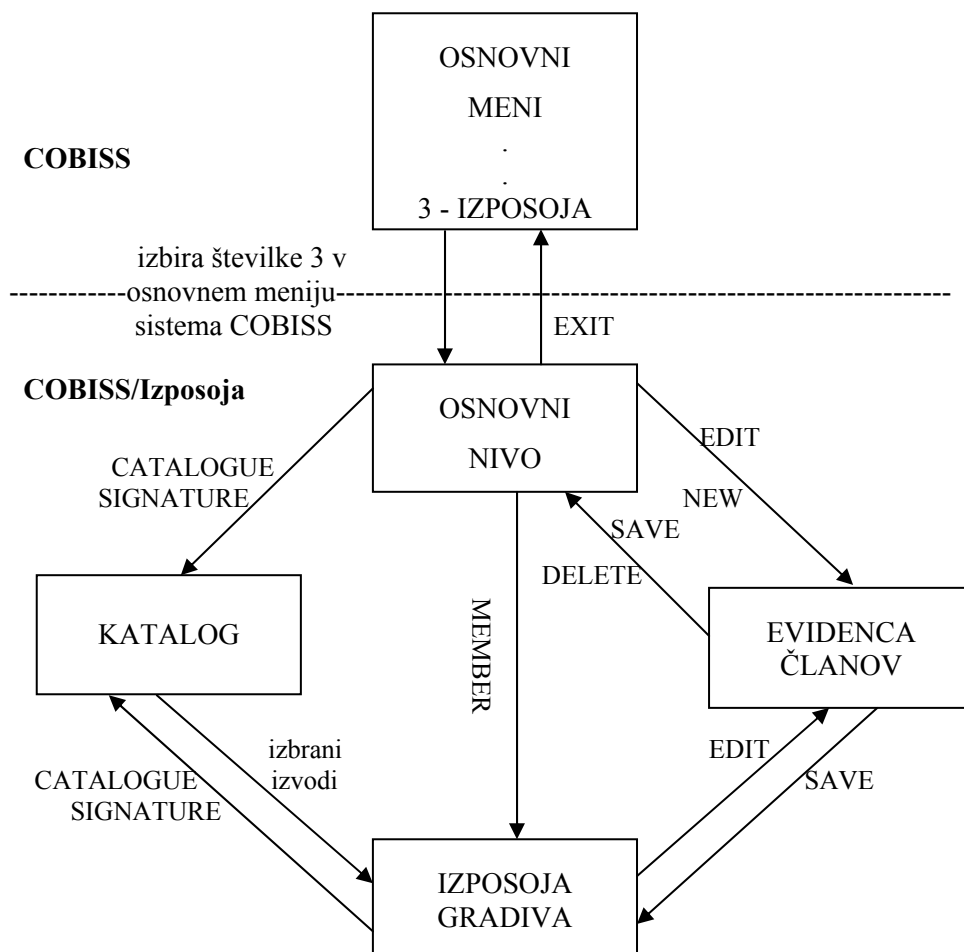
OSNOVNI
MENI
.
.
3 - IZPOSOJA

COBISS

izbira številke 3 v osnovnem meniju sistema COBISS

EXIT

COBISS/Izposoja

OSNOVNI
NIVO

CATALOGUE
SIGNATURE

EDIT

NEW

SAVE

DELETE

KATALOG

MEMBER

EVIDENCA
ČLANOV

izbrani
izvodi

CATALOGUE
SIGNATURE

EDIT

SAVE

IZPOSOJA
GRADIVA